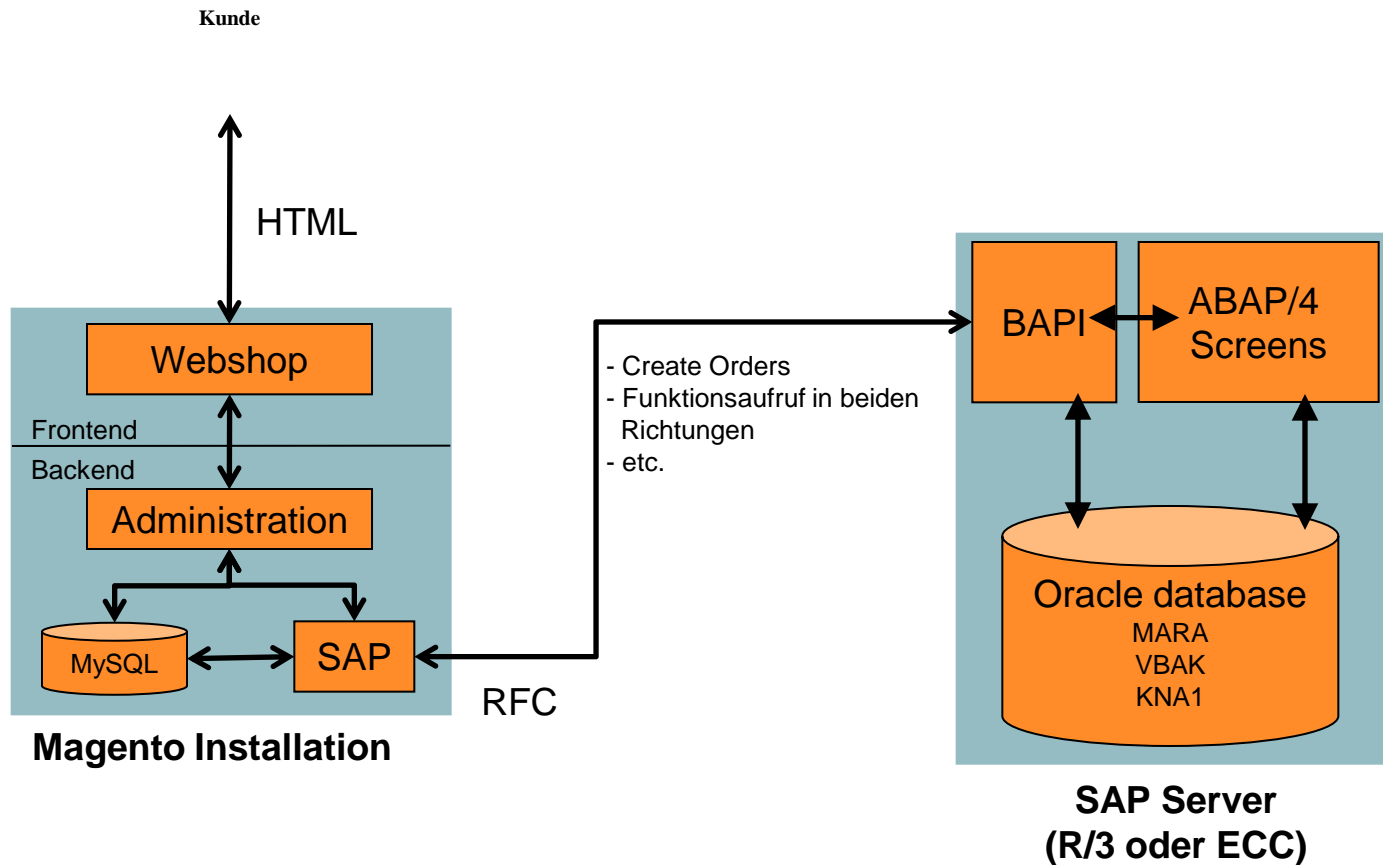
Kunde

HTML

Webshop

Frontend

Backend

Administration

MySQL

SAP

Magento Installation

RFC

- Create Orders
- Funktionsaufruf in beiden Richtungen
- etc.

BAPI

ABAP/4 Screens

Oracle database
MARA
VBAK
KNA1

SAP Server
(R/3 oder ECC)